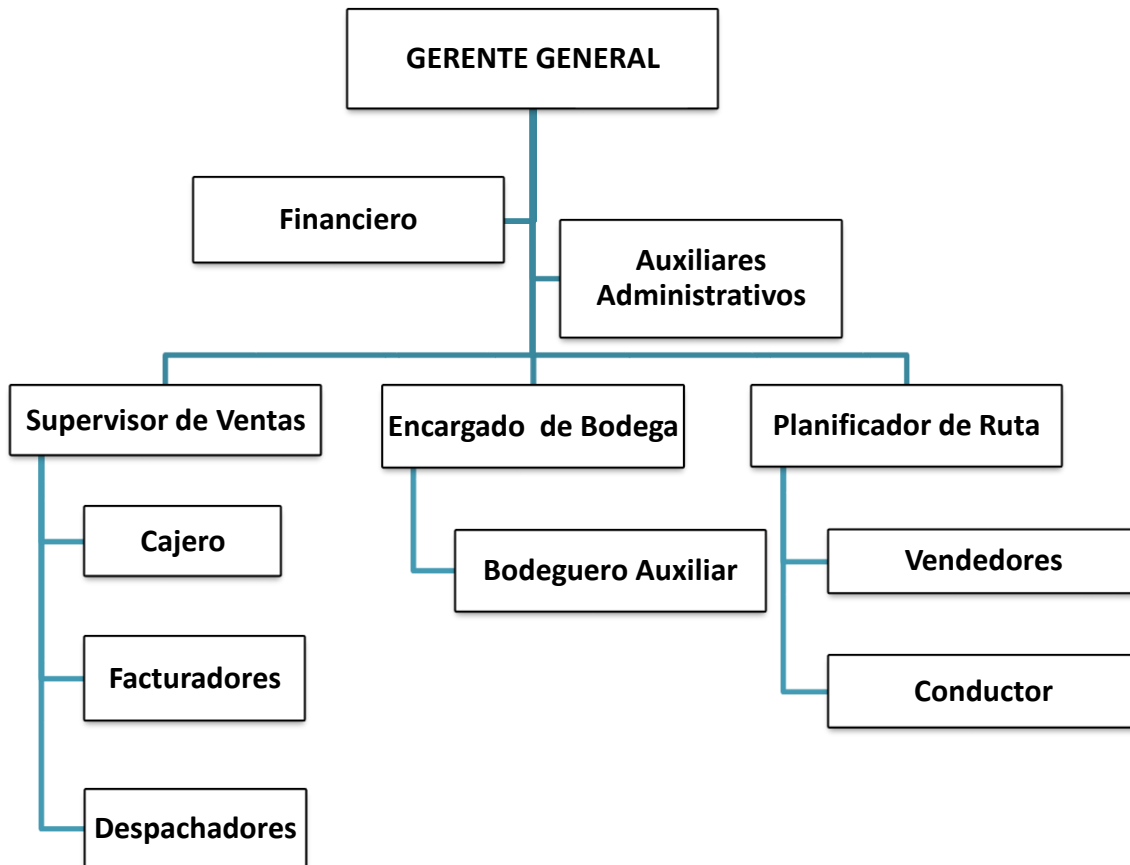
GERENTE GENERAL

Financiero

Auxiliares Administrativos

Supervisor de Ventas

Encargado de Bodega

Planificador de Ruta

Cajero

Facturadores

Despachadores

Bodeguero Auxiliar

Vendedores

Conductor